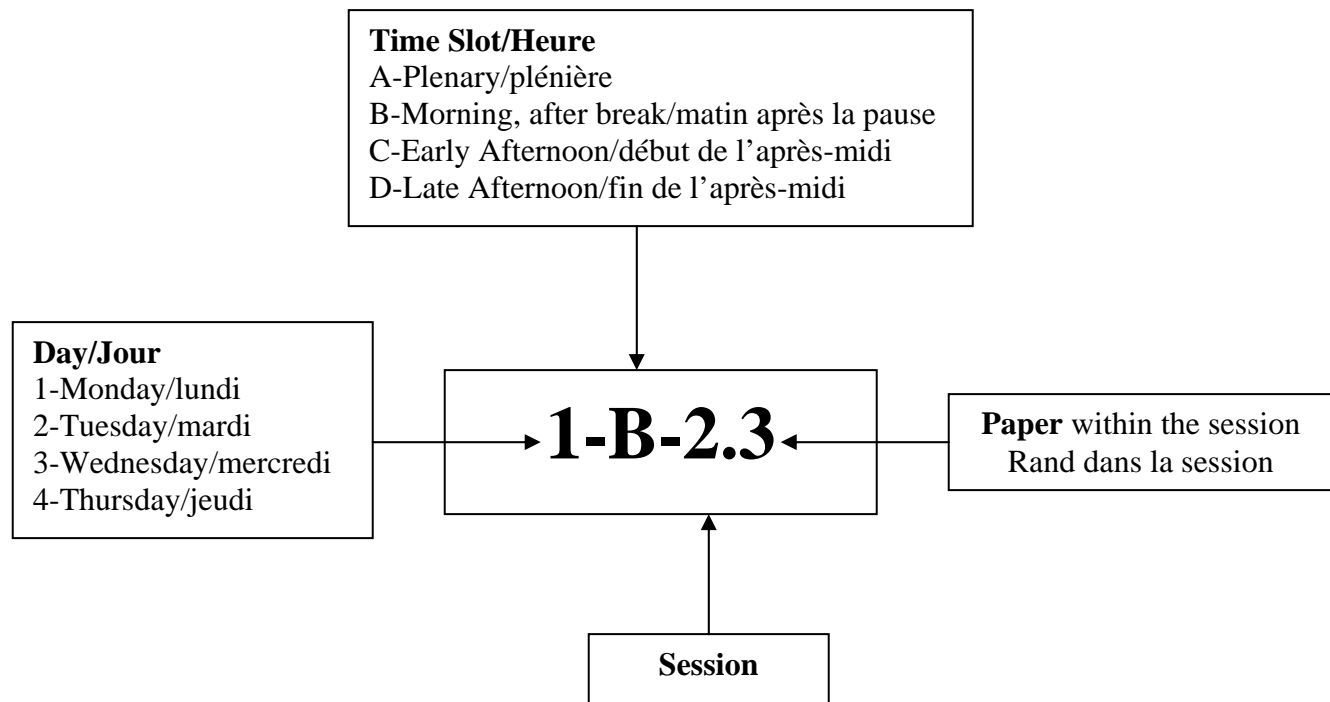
**Time Slot/Heure**
A-Plenary/plénière
B-Morning, after break/matin après la pause
C-Early Afternoon/début de l'après-midi
D-Late Afternoon/fin de l'après-midi

**Day/Jour**
1-Monday/lundi
2-Tuesday/mardi
3-Wednesday/mercredi
4-Thursday/jeudi

**1-B-2.3**

**Paper** within the session
Rand dans la session

**Session**